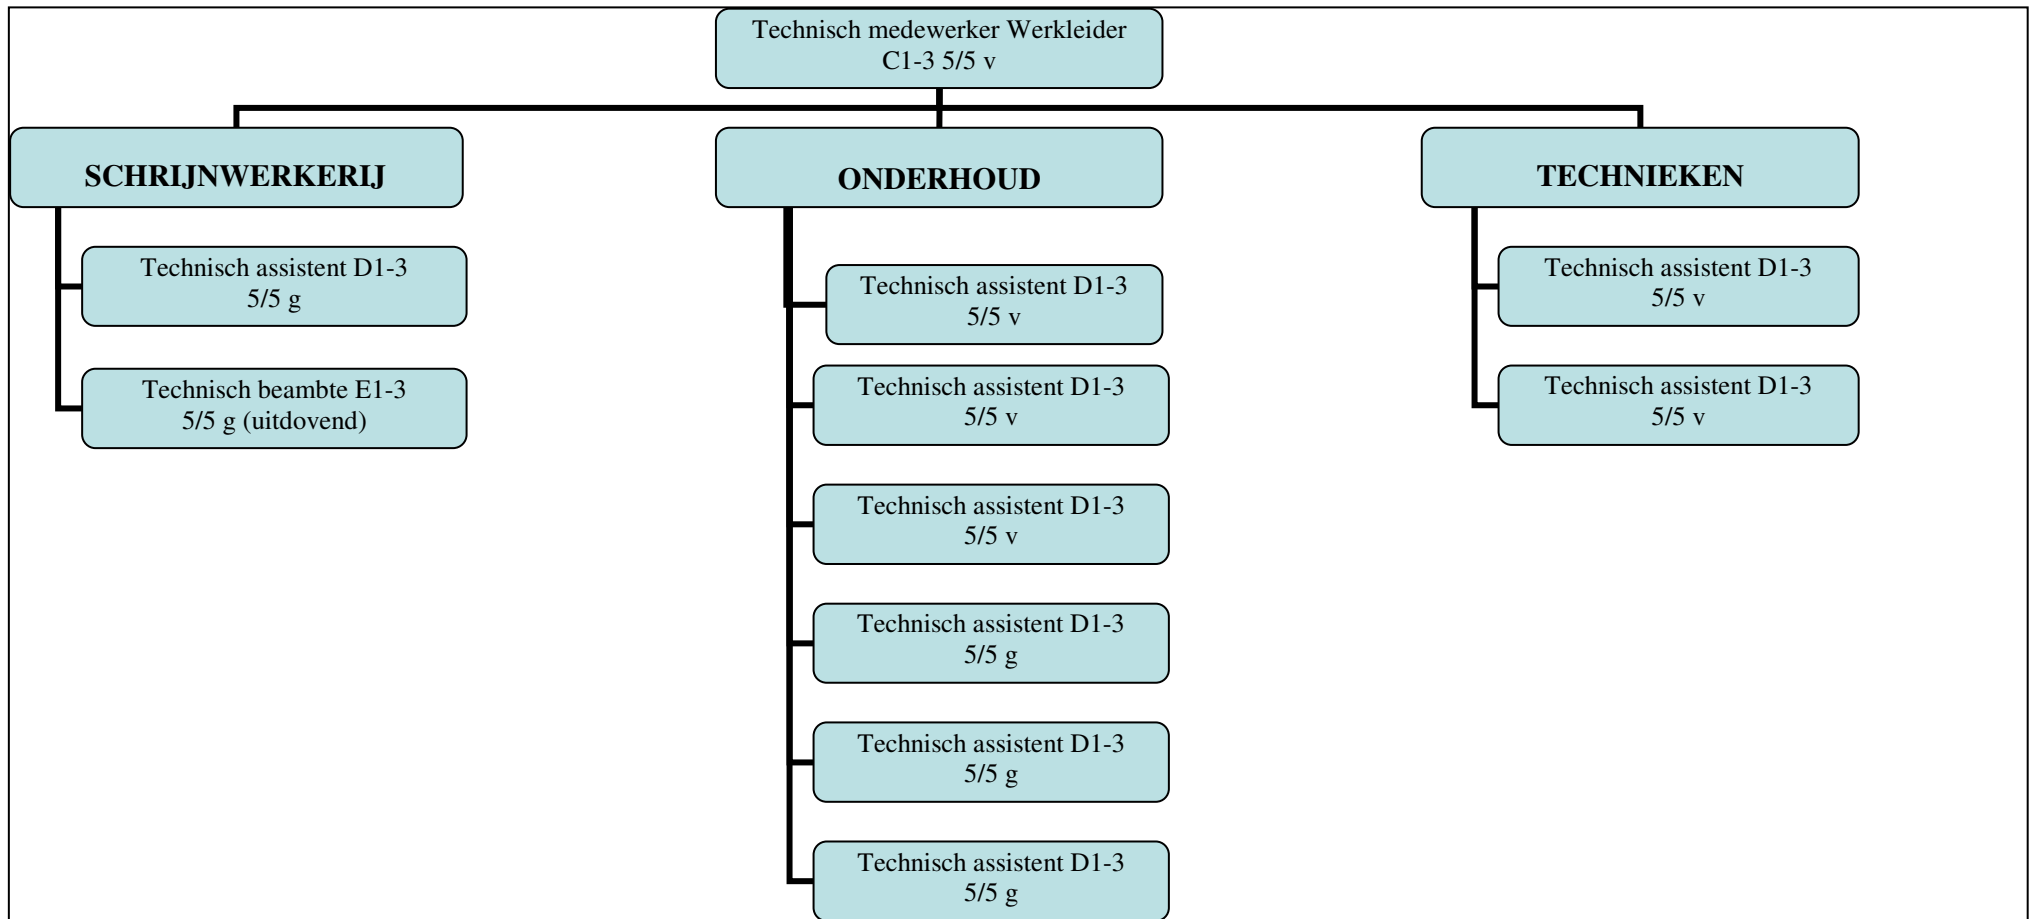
Technisch medewerker Werkleider
C1-3 5/5 v

SCHRIJNWERKERIJ

Technisch assistent D1-3
5/5 g

Technisch beambte E1-3
5/5 g (uitdovend)

ONDERHOUD

Technisch assistent D1-3
5/5 v

Technisch assistent D1-3
5/5 v

Technisch assistent D1-3
5/5 v

Technisch assistent D1-3
5/5 g

Technisch assistent D1-3
5/5 g

Technisch assistent D1-3
5/5 g

TECHNIEKEN

Technisch assistent D1-3
5/5 v

Technisch assistent D1-3
5/5 v